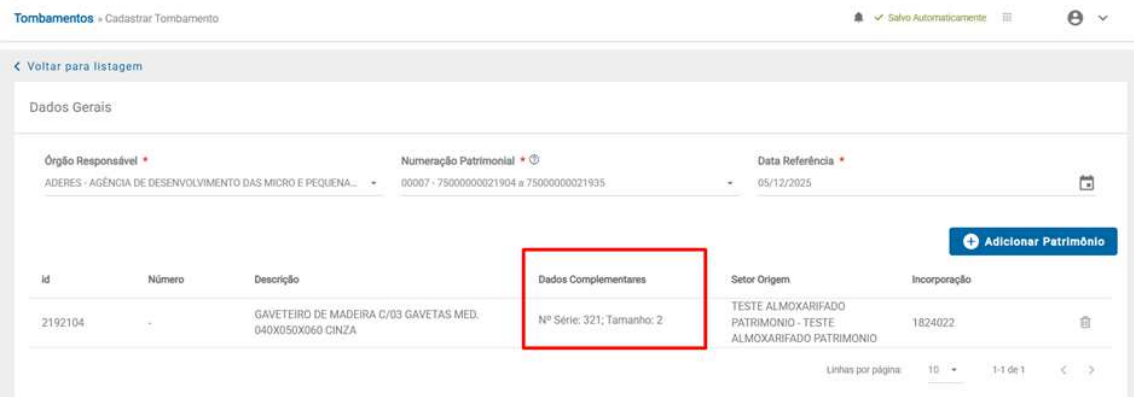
Tombamentos » Cadastrar Tombamento

✓ Salvo Automaticamente

‹ Voltar para listagem

Dados Gerais

Órgão Responsável *
ADERES - AGÊNCIA DE DESENVOLVIMENTO DAS MICRO E PEQUENA...

Numeração Patrimonial *
00007 - 75000000021904 a 75000000021935

Data Referência *
05/12/2025

Adicionar Patrimônio

| id | Número | Descrição | Dados Complementares | Setor Origem | Incorporação |
|---|---|---|---|---|---|
| 2192104 | - | GAVETEIRO DE MADEIRA C/03 GAVETAS MED. 040X050X060 CINZA | Nº Série: 321; Tamanho: 2 | TESTE ALMOXARIFADO PATRIMONIO - TESTE ALMOXARIFADO PATRIMONIO | 1824022 |

Linhas por página: 10 1-1 de 1